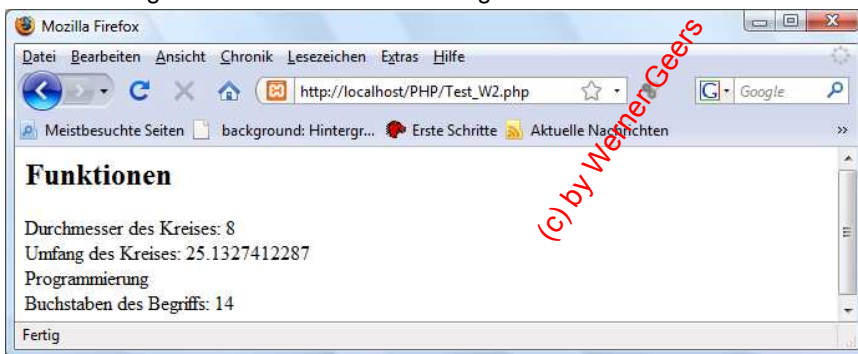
Mozilla Firefox

Datei Bearbeiten Ansicht Chronik Lesezeichen Extras Hilfe

http://localhost/PHP/Test_W2.php

Google

Meistbesuchte Seiten background: Hintergr... Erste Schritte Aktuelle Nachrichten

# Funktionen

Durchmesser des Kreises: 8
Umfang des Kreises: 25.1327412287
Programmierung
Buchstaben des Begriffs: 14

Fertig

(c) by WernerGeers